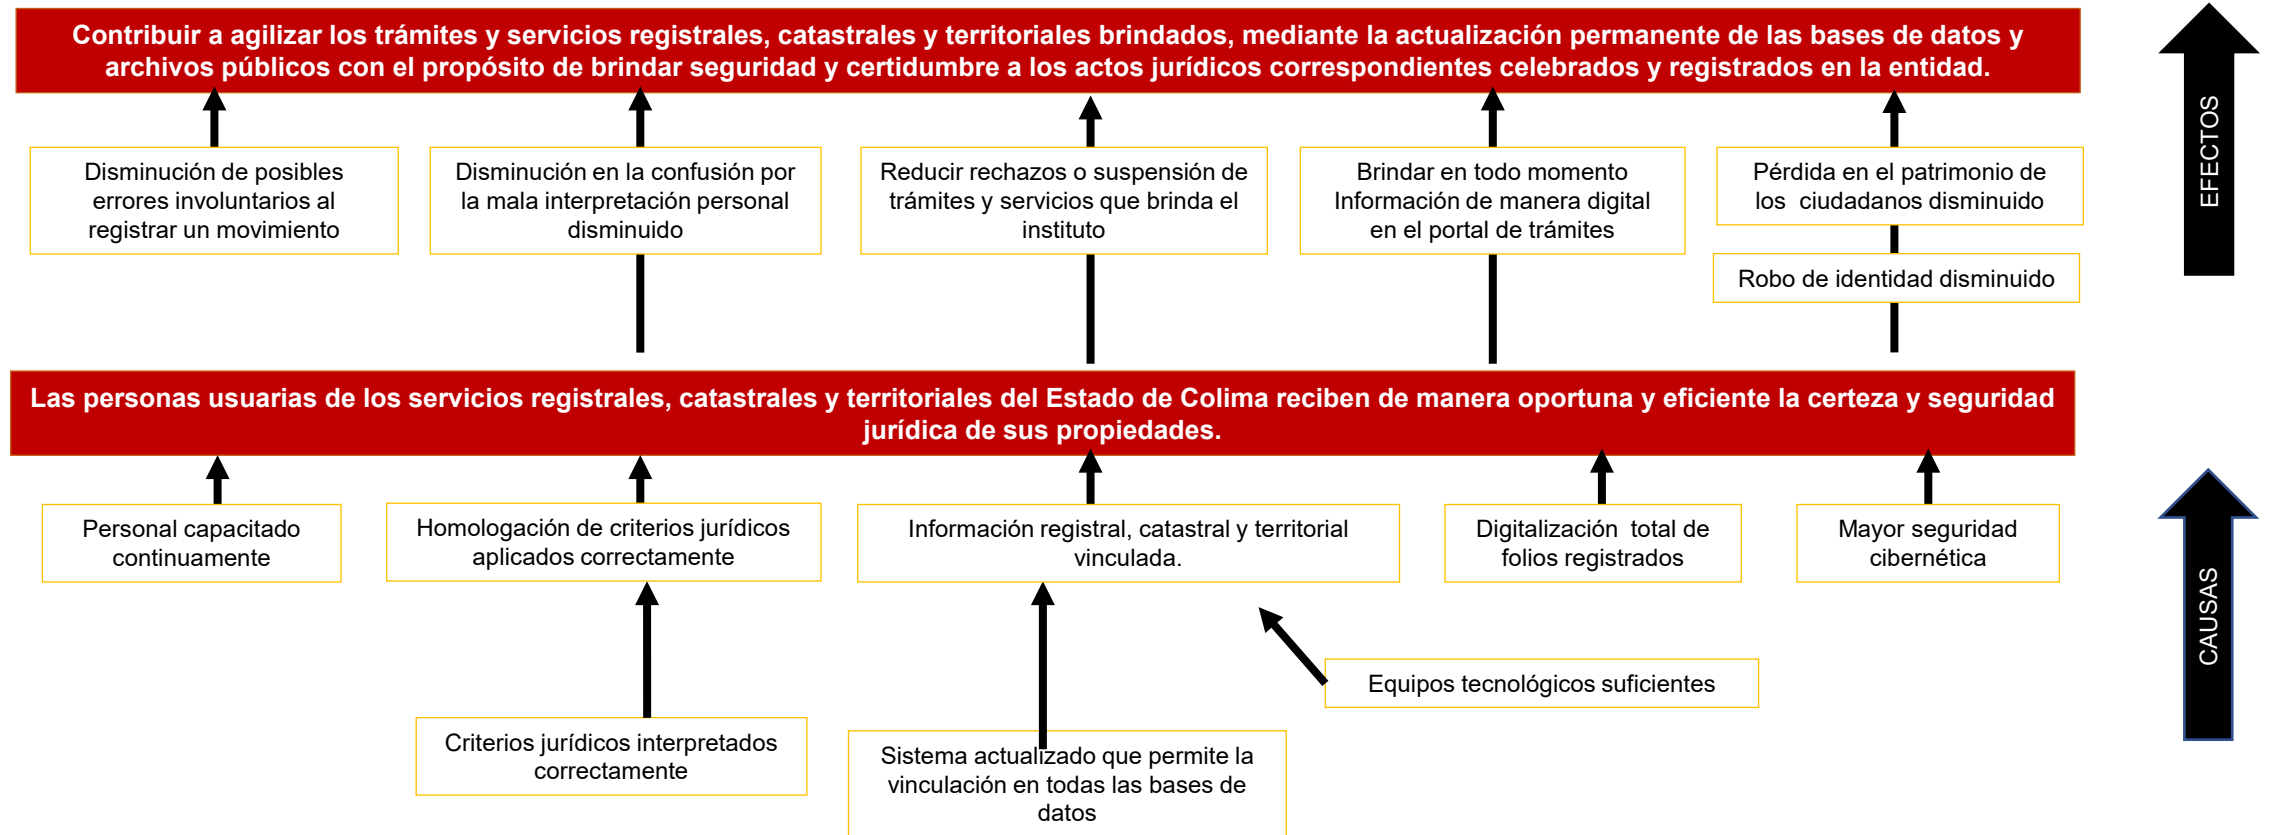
Contribuir a agilizar los trámites y servicios registrales, catastrales y territoriales brindados, mediante la actualización permanente de las bases de datos y archivos públicos con el propósito de brindar seguridad y certidumbre a los actos jurídicos correspondientes celebrados y registrados en la entidad.

EFECTOS

Disminución de posibles errores involuntarios al registrar un movimiento

Disminución en la confusión por la mala interpretación personal disminuido

Reducir rechazos o suspensión de trámites y servicios que brinda el instituto

Brindar en todo momento Información de manera digital en el portal de trámites

Pérdida en el patrimonio de los ciudadanos disminuido

Robo de identidad disminuido

Las personas usuarias de los servicios registrales, catastrales y territoriales del Estado de Colima reciben de manera oportuna y eficiente la certeza y seguridad jurídica de sus propiedades.

Personal capacitado continuamente

Homologación de criterios jurídicos aplicados correctamente

Información registral, catastral y territorial vinculada.

Digitalización total de folios registrados

Mayor seguridad cibernética

CAUSAS

Equipos tecnológicos suficientes

Criterios jurídicos interpretados correctamente

Sistema actualizado que permite la vinculación en todas las bases de datos